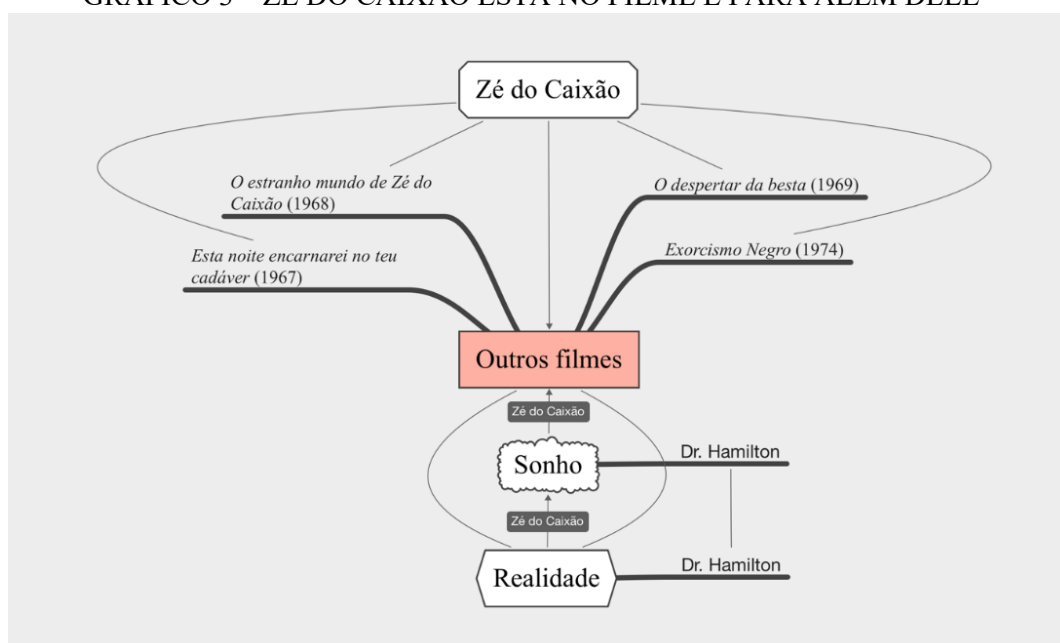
GRÁFICO 3 – ZÉ DO CAIXÃO ESTÁ NO FILME E PARA ALÉM DELE

Zé do Caixão

*O estranho mundo de Zé do Caixão* (1968)

*O despertar da besta* (1969)

*Esta noite encarnarei no teu cadáver* (1967)

*Exorcismo Negro* (1974)

Outros filmes

Zé do Caixão

Sonho

Dr. Hamilton

Zé do Caixão

Realidade

Dr. Hamilton